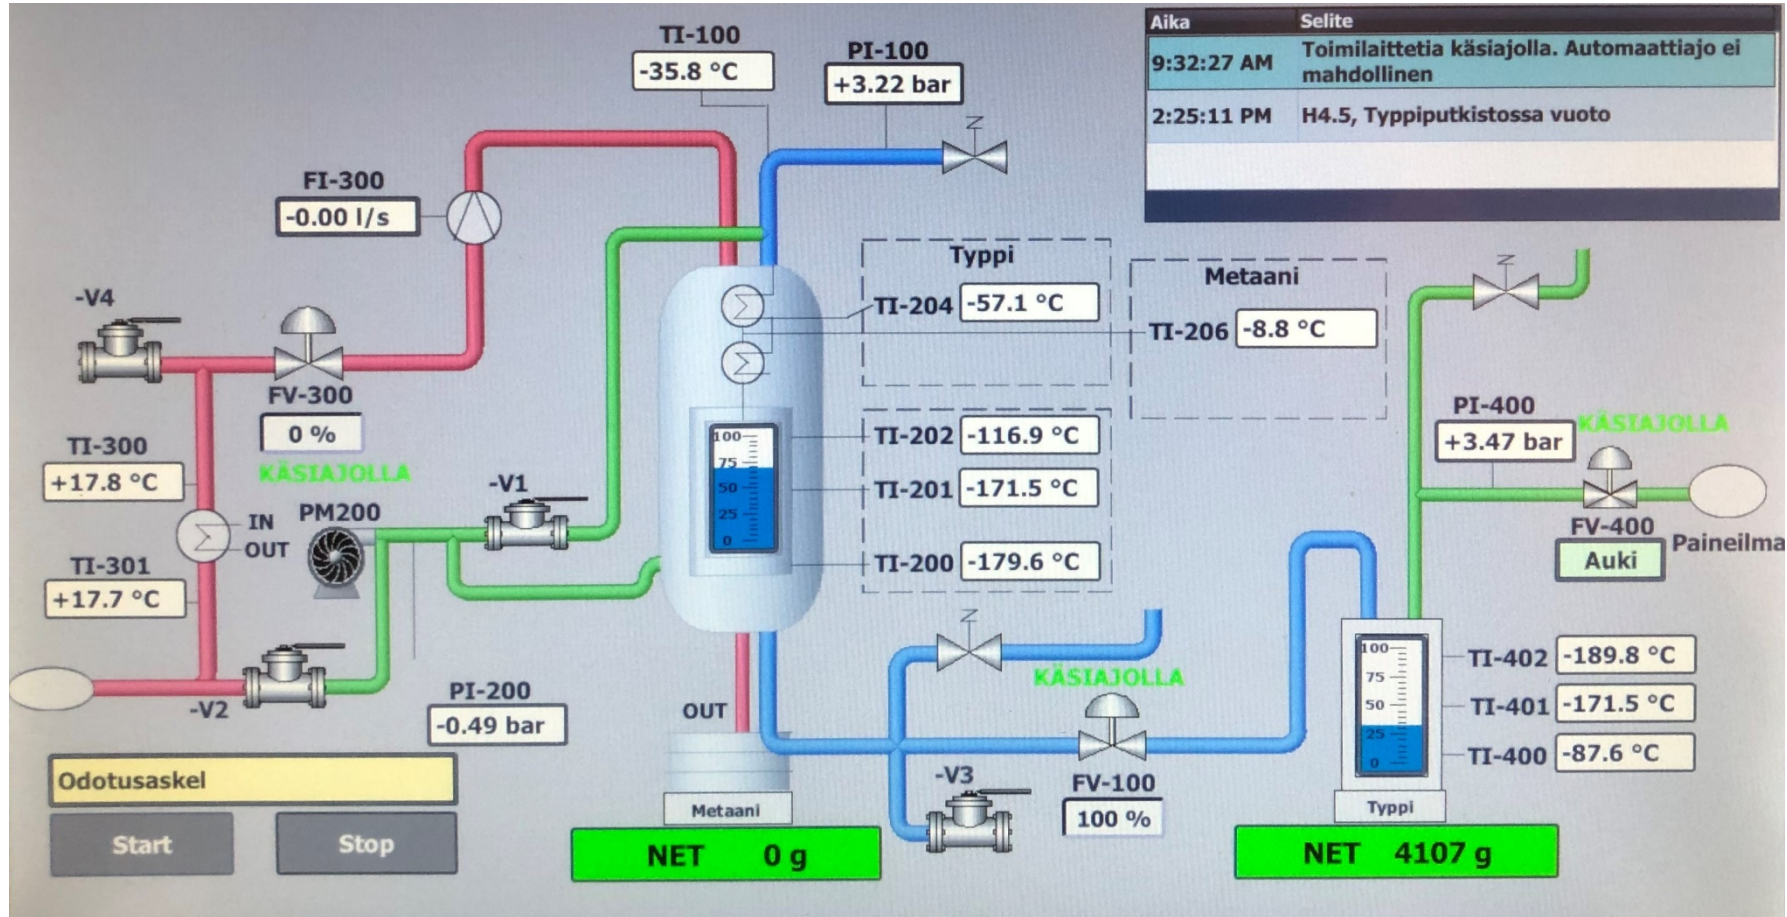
| Aika | Selite |
|---|---|
| 9:32:27 AM | Toimilaitteita käsiajolla. Automaattiajo ei mahdollinen |
| 2:25:11 PM | H4.5, Typpiputkistossa vuoto |

TI-100
-35.8 °C

PI-100
+3.22 bar

FI-300
-0.00 l/s

-V4

FV-300
0 %
KÄSIAJOLLA

TI-300
+17.8 °C

IN
OUT

TI-301
+17.7 °C

PM200

-V1

-V2

PI-200
-0.49 bar

Typpi
TI-204 -57.1 °C

Metaani
TI-206 -8.8 °C

100
75
50
25
0

TI-202 -116.9 °C
TI-201 -171.5 °C
TI-200 -179.6 °C

PI-400
+3.47 bar
KÄSIAJOLLA

FV-400
Auki
Paineilma

KÄSIAJOLLA

OUT

-V3

FV-100
100 %

100
75
50
25
0

TI-402 -189.8 °C
TI-401 -171.5 °C
TI-400 -87.6 °C

Odotusaskel

Start
Stop

Metaani
NET 0 g

Typpi
NET 4107 g